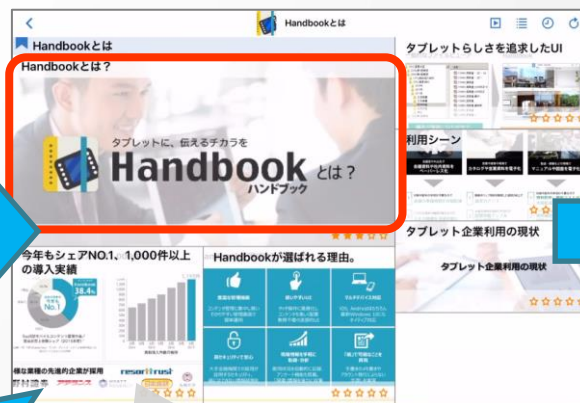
Handbookとは

Handbookとは

Handbookとは？

タブレットに、伝えるチカラを

Handbook とは？

ハンドブック

今年もシェアNO.1、1,000件以上の導入実績

38.4%

No.1

Handbookが選ばれる理由。

タブレットらしさを追求したUI

利用シーン

タブレット企業利用の現状

タブレット企業利用の現状

resorttrust

野村證券